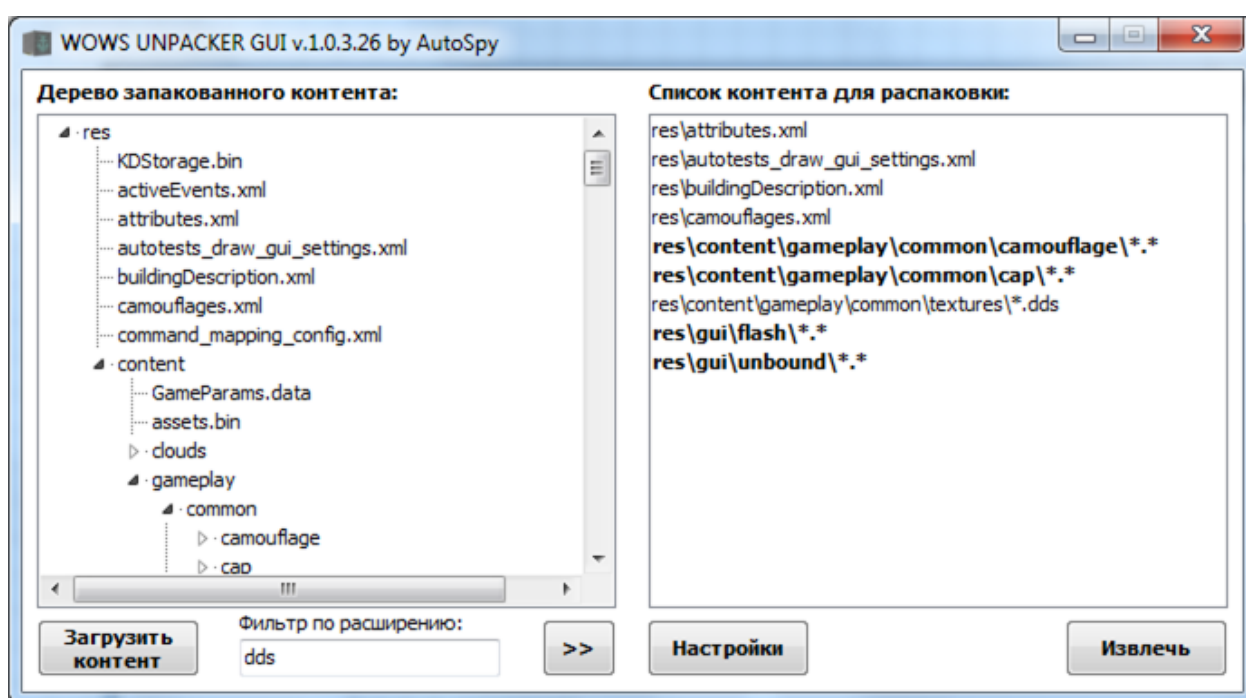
WOWS UNPACKER GUI v.1.0.3.26 by AutoSpy

Дерево запакованного контента:

res
KDStorage.bin
activeEvents.xml
attributes.xml
autotests_draw_gui_settings.xml
buildingDescription.xml
camouflages.xml
command_mapping_config.xml
content
GameParams.data
assets.bin
clouds
gameplay
common
camouflage
cap

Список контента для распаковки:

res\attributes.xml
res\autotests_draw_gui_settings.xml
res\buildingDescription.xml
res\camouflages.xml
res\content\gameplay\common\camouflage\*.*
res\content\gameplay\common\cap\*.*
res\content\gameplay\common\textures\*.dds
res\gui\flash\*.*
res\gui\unbound\*.*

Загрузить контент

Фильтр по расширению:

dds

>>

Настройки

Извлечь